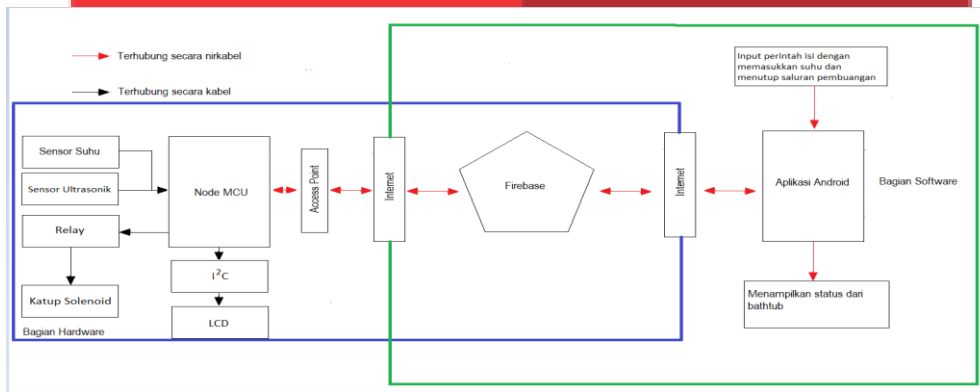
Terhubung secara nirkabel

Terhubung secara kabel

Input perintah isi dengan memasukkan suhu dan menutup saluran pembuangan

Sensor Suhu

Sensor Ultrasonik

Relay

Katup Solenoid

Node MCU

$I^2C$

LCD

Access Point

Internet

Firebase

Internet

Aplikasi Android

Bagian Software

Menampilkan status dari bathtub

Bagian Hardware